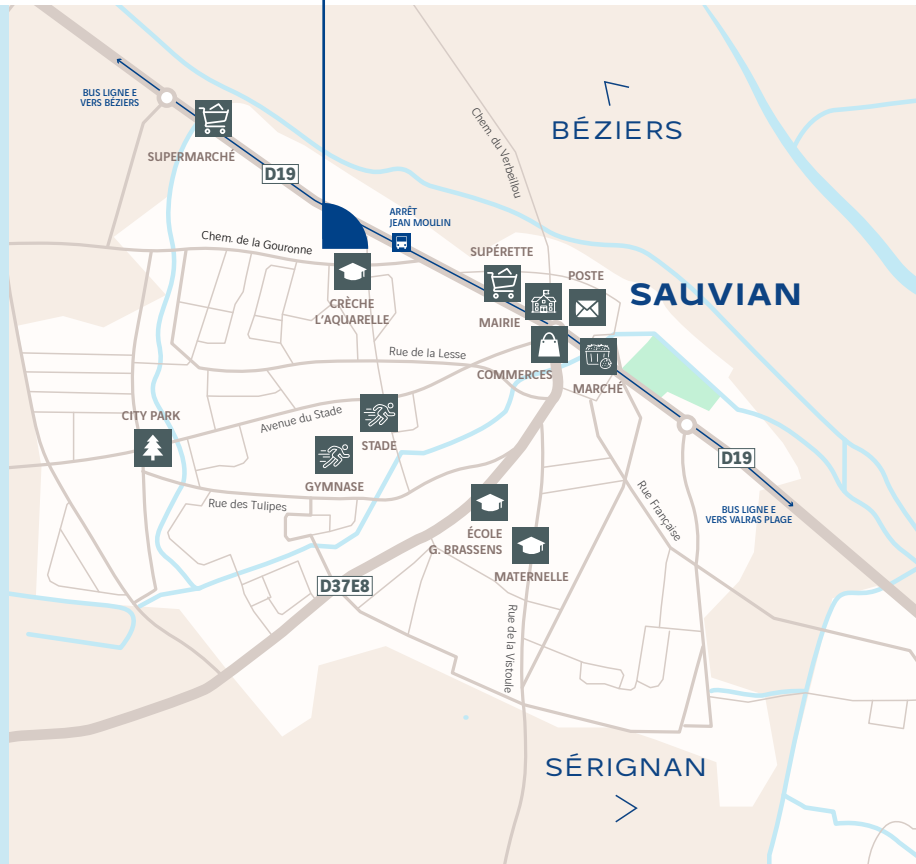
BUS LIGNE E
VERS BÉZIERS

SUPERMARCHÉ

D19

Chem. du Verbeilou

BÉZIERS

ARRÊT
JEAN MOULIN

Chem. de la Gouronne

CRÈCHE
L'AQUARELLE

SUPÉRETTE

POSTE

MAIRIE

SAUVIAN

Rue de la Lesse

COMMERCES

MARCHÉ

CITY PARK

Avenue du Stade

STADE

GYMNASE

D19

Rue Française

BUS LIGNE E
VERS VALRAS PLAGE

Rue des Tulipes

ÉCOLE
G. BRASSENS

MATERNELLE

D37E8

Rue de la Vistoule

SÉRIGNAN